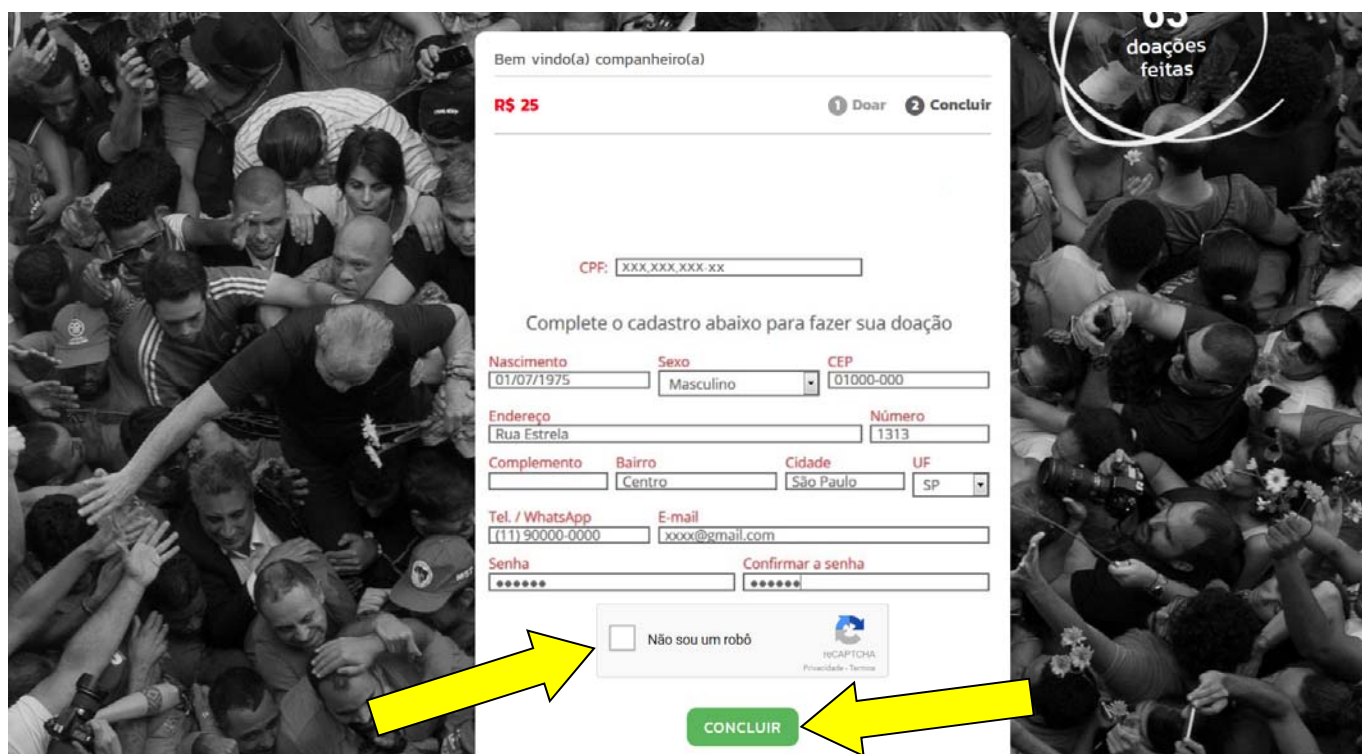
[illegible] doações feitas

Bem vindo(a) companheiro(a)

R$ 25

1 Doar 2 Concluir

CPF: XXX.XXX.XXX-XX

Complete o cadastro abaixo para fazer sua doação

Nascimento
01/07/1975

Sexo
Masculino

CEP
01000-000

Endereço
Rua Estrela

Número
1313

Complemento

Bairro
Centro

Cidade
São Paulo

UF
SP

Tel. / WhatsApp
(11) 90000-0000

E-mail
xxxx@gmail.com

Senha
••••••

Confirmar a senha
••••••

Não sou um robô

reCAPTCHA
Privacidade - Termos

CONCLUIR